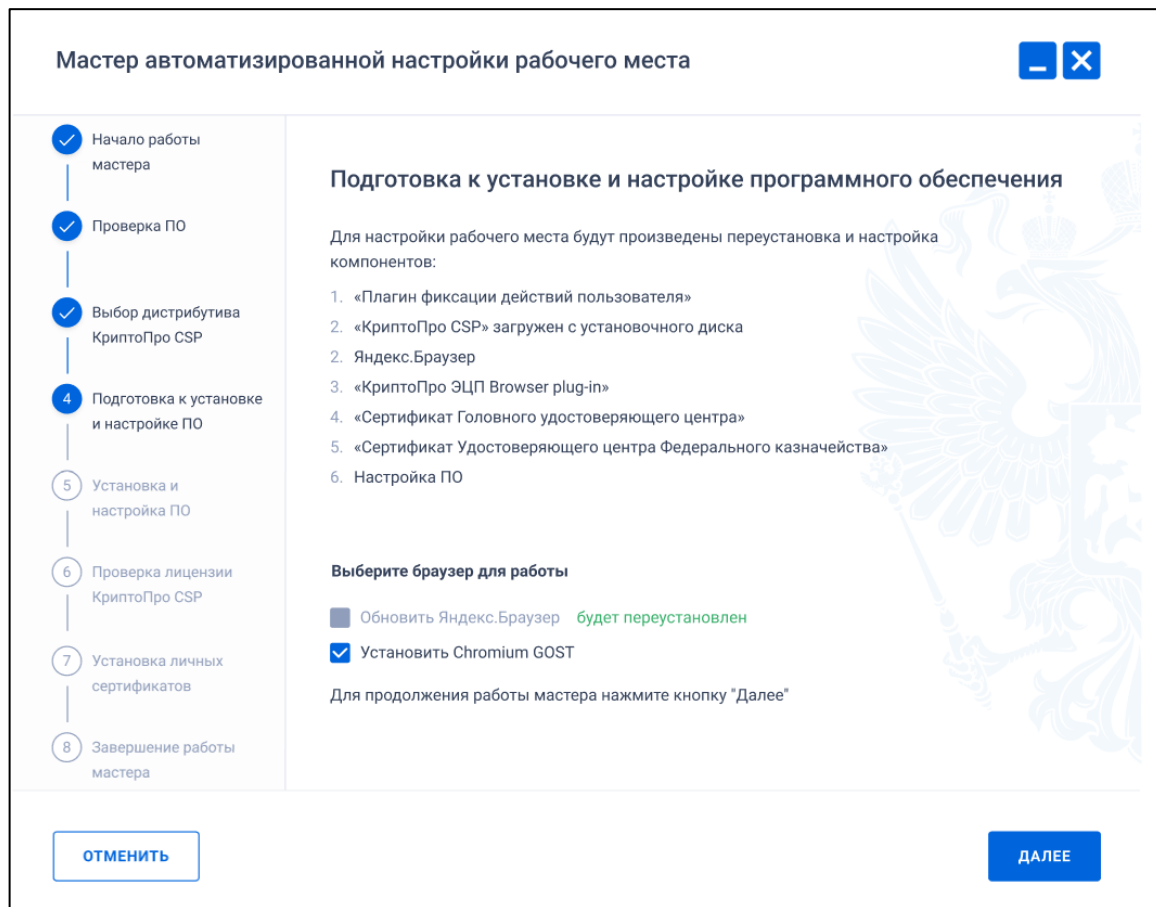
Мастер автоматизированной настройки рабочего места

Начало работы мастера

Проверка ПО

Выбор дистрибутива КриптоПро CSP

4 Подготовка к установке и настройке ПО

5 Установка и настройка ПО

6 Проверка лицензии КриптоПро CSP

7 Установка личных сертификатов

8 Завершение работы мастера

Подготовка к установке и настройке программного обеспечения

Для настройки рабочего места будут произведены переустановка и настройка компонентов:

1. «Плагин фиксации действий пользователя»
2. «КриптоПро CSP» загружен с установочного диска
2. Яндекс.Браузер
3. «КриптоПро ЭЦП Browser plug-in»
4. «Сертификат Головного удостоверяющего центра»
5. «Сертификат Удостоверяющего центра Федерального казначейства»
6. Настройка ПО

Выберите браузер для работы

Обновить Яндекс.Браузер будет переустановлен

Установить Chromium GOST

Для продолжения работы мастера нажмите кнопку "Далее"

ОТМЕНИТЬ

ДАЛЕЕ